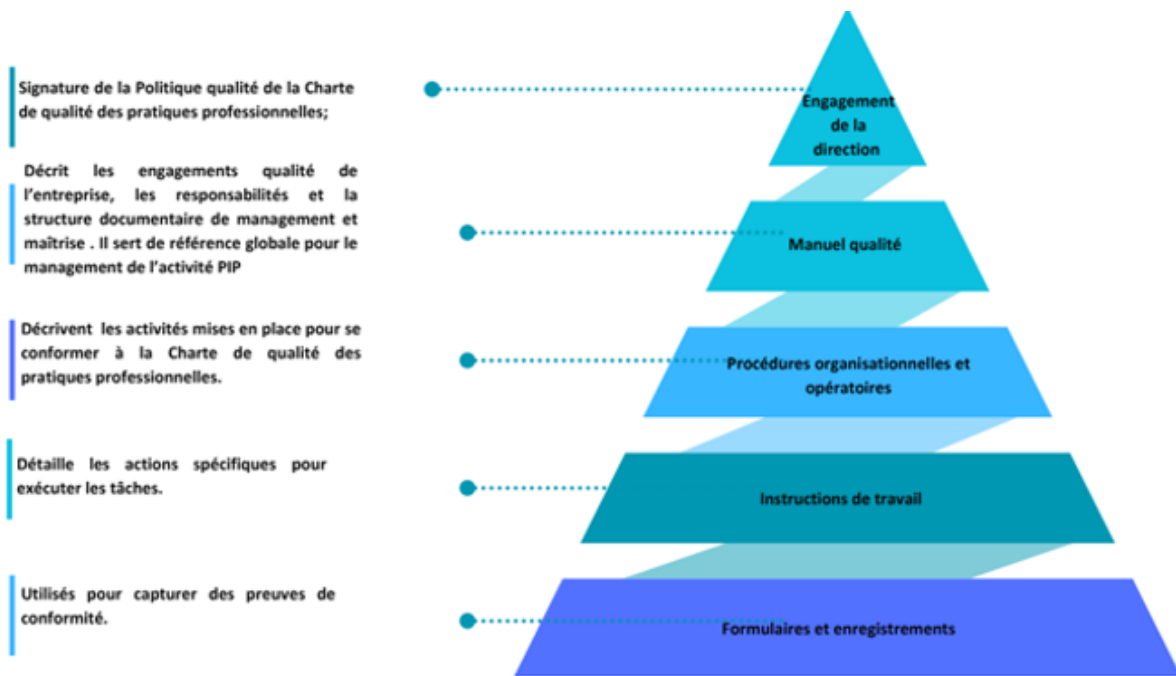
Signature de la Politique qualité de la Charte de qualité des pratiques professionnelles;

Engagement de la direction

Décrit les engagements qualité de l'entreprise, les responsabilités et la structure documentaire de management et maîtrise . Il sert de référence globale pour le management de l'activité PIP

Manuel qualité

Décrivent les activités mises en place pour se conformer à la Charte de qualité des pratiques professionnelles.

Procédures organisationnelles et opératoires

Détaille les actions spécifiques pour exécuter les tâches.

Instructions de travail

Utilisés pour capturer des preuves de conformité.

Formulaires et enregistrements